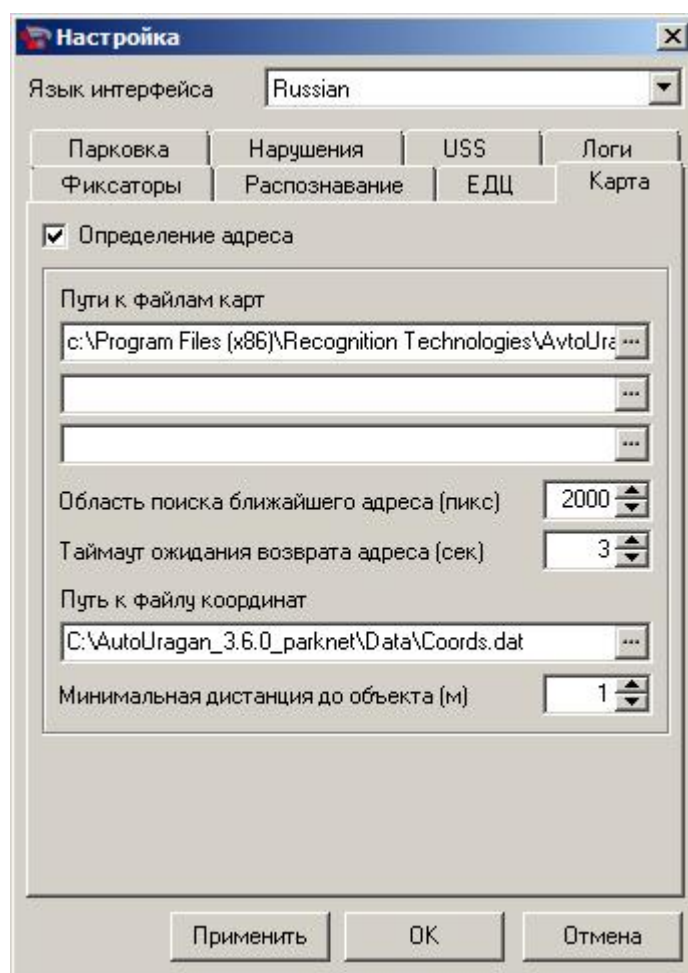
Настройка

Язык интерфейса Russian

Парковка | Нарушения | USS | Логи
Фиксаторы | Распознавание | ЕДЦ | Карта

Определение адреса

Пути к файлам карт

c:\Program Files (x86)\Recognition Technologies\AvtoUra ...

...

...

Область поиска ближайшего адреса (пикс) 2000

Таймаут ожидания возврата адреса (сек) 3

Путь к файлу координат

C:\AutoUragan_3.6.0_parknet\Data\Coords.dat ...

Минимальная дистанция до объекта (м) 1

Применить OK Отмена